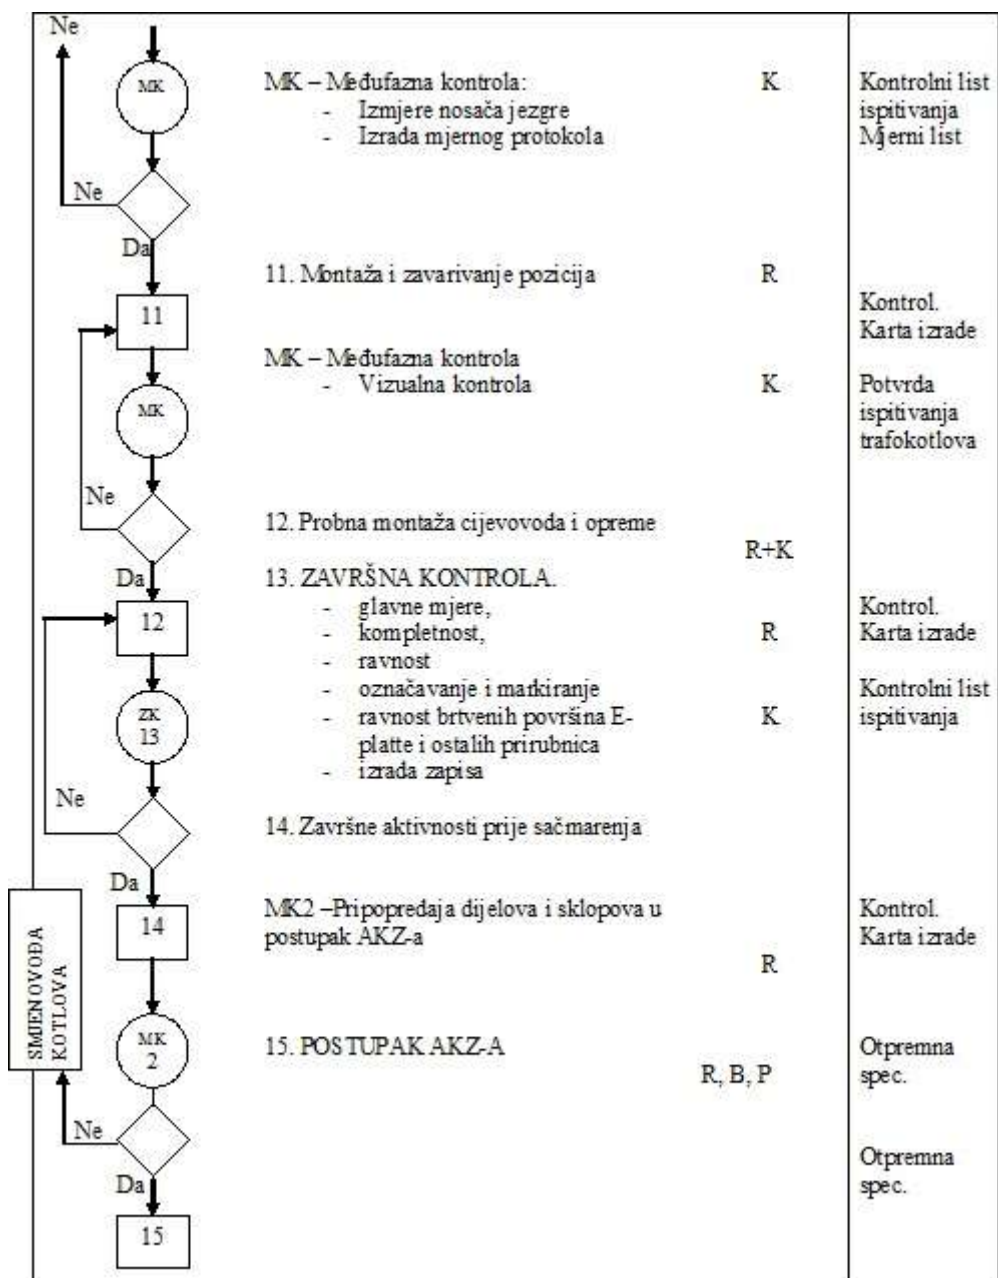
Ne

MK

Ne

Da

11

MK

Ne

Da

12

ZK 13

Ne

Da

14

SMJENOVOĐA KOTLOVA

MK 2

Ne

Da

15

MK – Međufazna kontrola:
- Izmjere nosača jezgre
- Izrada mjernog protokola

K

Kontrolni list ispitivanja
Mjerni list

11. Montaža i zavarivanje pozicija

R

Kontrol. Karta izrade

MK – Međufazna kontrola
- Vizualna kontrola

K

Potvrda ispitivanja trafokotlova

12. Probna montaža cijevovoda i opreme

R+K

13. ZAVRŠNA KONTROLA.
- glavne mjere,
- kompletnost,
- ravnost
- označavanje i markiranje
- ravnost brtvenih površina E-platte i ostalih prirubnica
- izrada zapisa

R

K

Kontrol. Karta izrade

Kontrolni list ispitivanja

14. Završne aktivnosti prije sačmarenja

MK2 –Pripopredaja dijelova i sklopova u postupak AKZ-a

R

Kontrol. Karta izrade

15. POSTUPAK AKZ-A

R, B, P

Otpremna spec.

Otpremna spec.